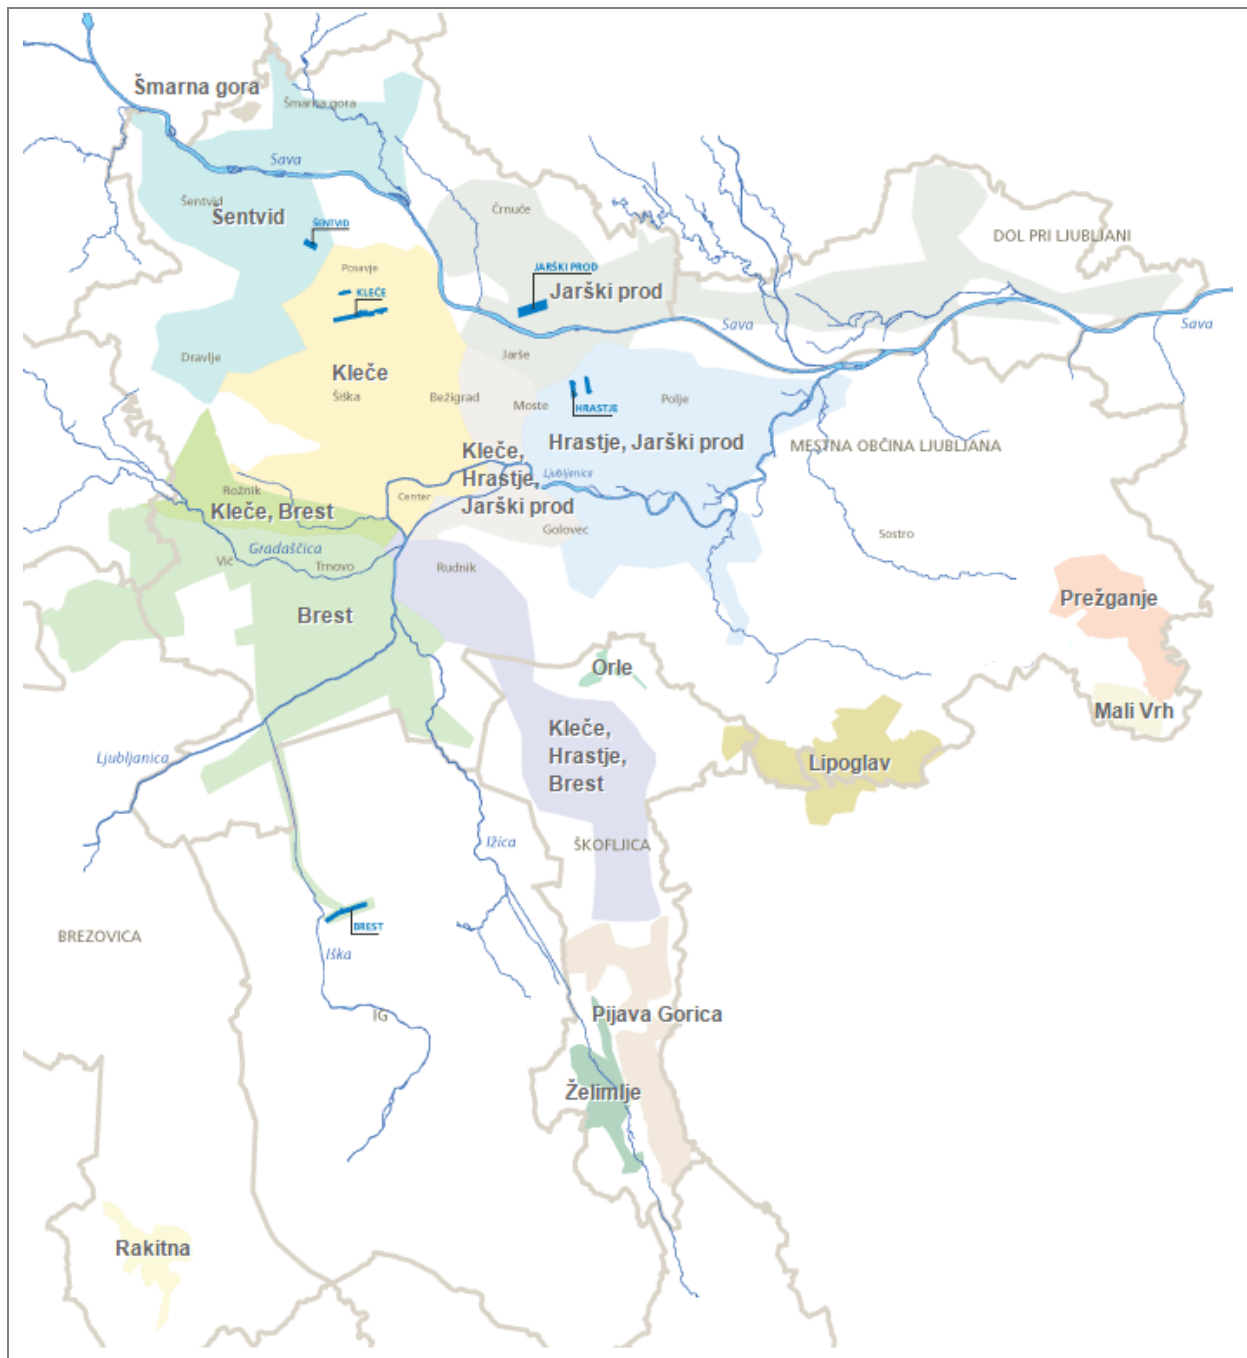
Šmarna gora
Šmarna gora
Sava
Šentvid
Šentvid
ŠENTVID
Črnuče
DOL PRI LJUBLJANI
Posavje
JARŠKI PROD
Jarški prod
KLEČE
Sava
Sava
Dravlje
Jarše
Kleče
Šiška
Bežigrad
Moste
HRASTJE
Polje
Hrastje, Jarški prod
MESTNA OBČINA LJUBLJANA
Kleče,
Hrastje,
Jarški prod
Ljubljanica
Rožnik
Kleče, Brest
Center
Golovec
Gradaščica
Vič
Trnovo
Sostro
Rudnik
Brest
Prežganje
Orle
Mali Vrh
Kleče,
Hrastje,
Brest
Lipoglav
Ljubljanica
Ižica
ŠKOFLJICA
BREZOVICA
BREST
Iška
IG
Pijava Gorica
Želimlje
Rakitna